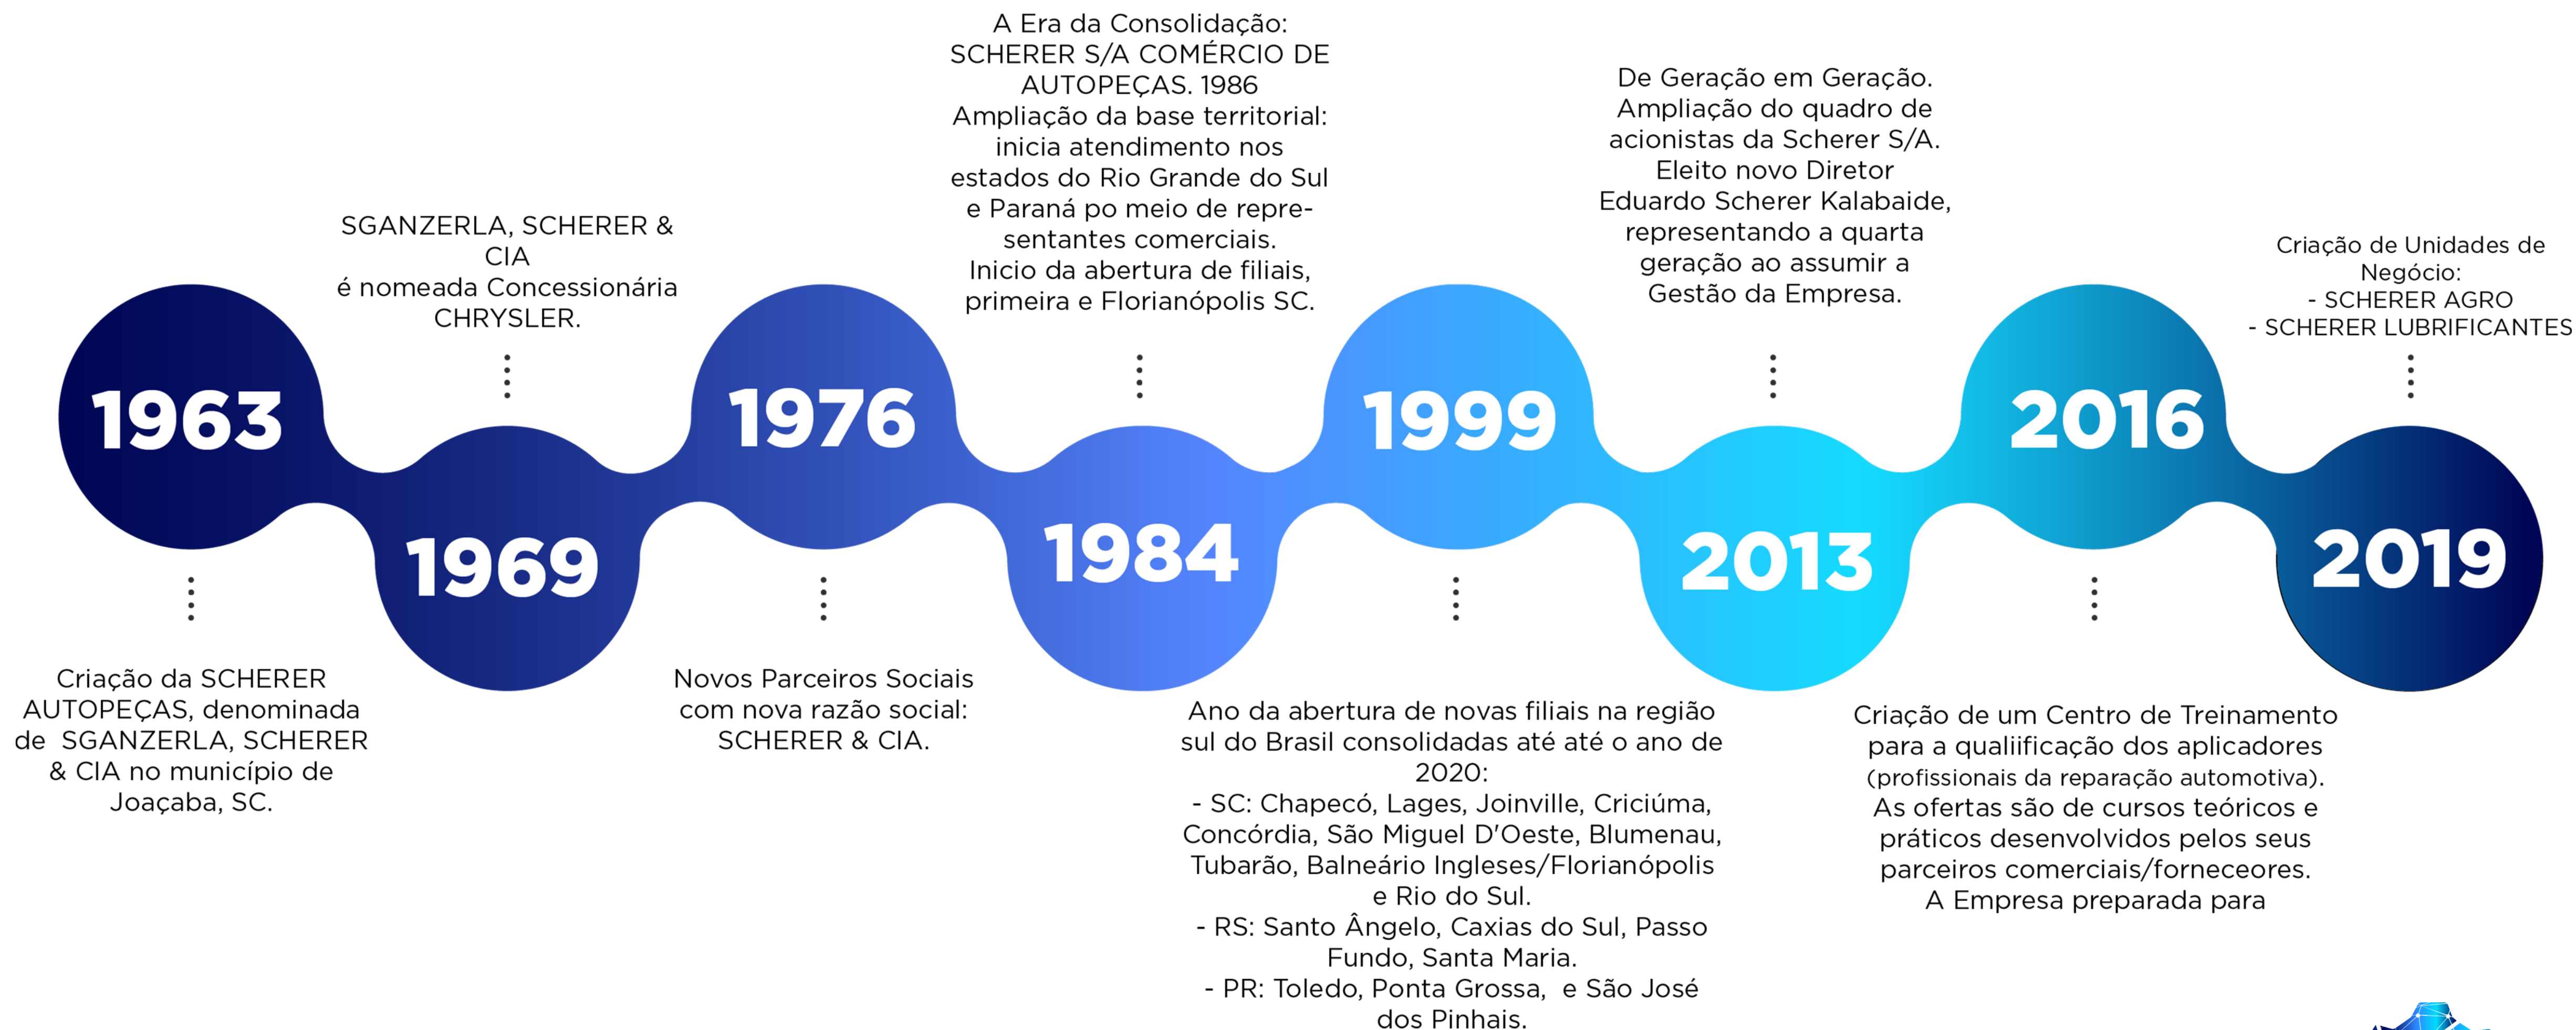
1963

Criação da SCHERER AUTOPEÇAS, denominada de SGANZERLA, SCHERER & CIA no município de Joaçaba, SC.

1969

SGANZERLA, SCHERER & CIA
é nomeada Concessionária CHRYSLER.

1976

Novos Parceiros Sociais com nova razão social: SCHERER & CIA.

1984

A Era da Consolidação: SCHERER S/A COMÉRCIO DE AUTOPEÇAS. 1986
Ampliação da base territorial: inicia atendimento nos estados do Rio Grande do Sul e Paraná po meio de representantes comerciais.
Inicio da abertura de filiais, primeira e Florianópolis SC.

1999

Ano da abertura de novas filiais na região sul do Brasil consolidadas até até o ano de 2020:
- SC: Chapecó, Lages, Joinville, Criciúma, Concórdia, São Miguel D'Oeste, Blumenau, Tubarão, Balneário Ingleses/Florianópolis e Rio do Sul.
- RS: Santo Ângelo, Caxias do Sul, Passo Fundo, Santa Maria.
- PR: Toledo, Ponta Grossa, e São José dos Pinhais.

2013

De Geração em Geração.
Ampliação do quadro de acionistas da Scherer S/A.
Eleito novo Diretor Eduardo Scherer Kalabaide, representando a quarta geração ao assumir a Gestão da Empresa.

2016

Criação de um Centro de Treinamento para a qualiificação dos aplicadores (profissionais da reparação automotiva).
As ofertas são de cursos teóricos e práticos desenvolvidos pelos seus parceiros comerciais/forneceores.
A Empresa preparada para

2019

Criação de Unidades de Negócio:
- SCHERER AGRO
- SCHERER LUBRIFICANTES